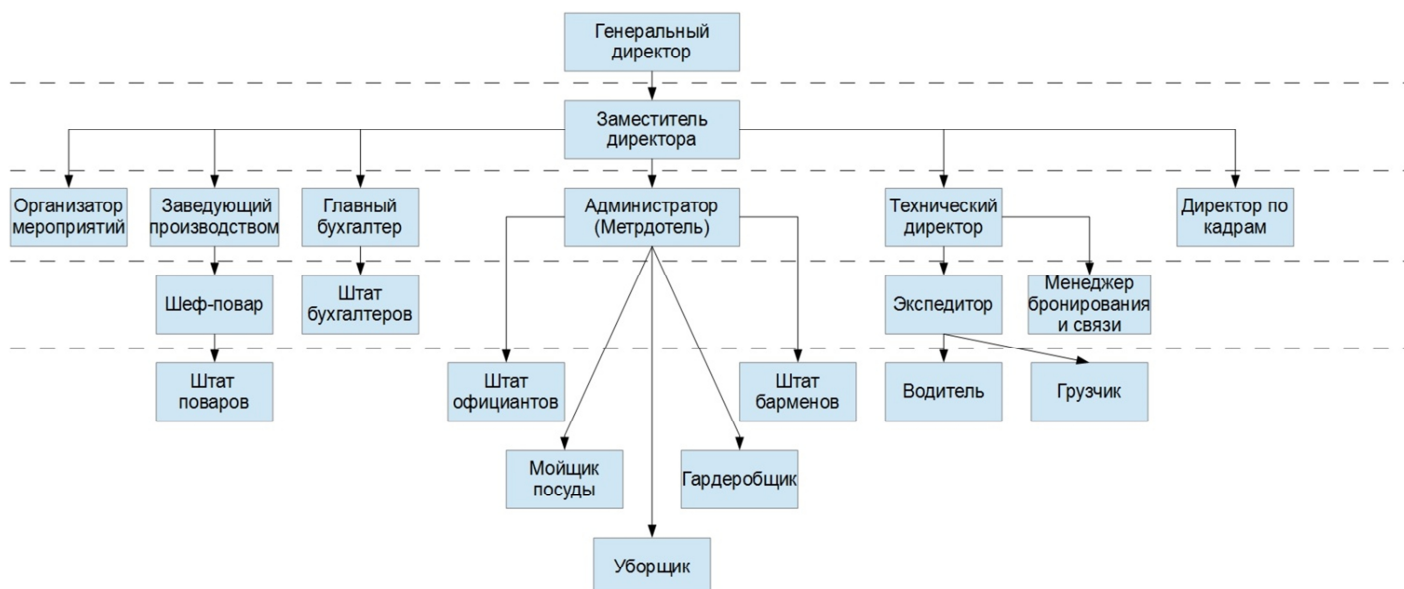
Генеральный директор

Заместитель директора

Организатор мероприятий

Заведующий производством

Главный бухгалтер

Администратор (Метрдотель)

Технический директор

Директор по кадрам

Шеф-повар

Штат бухгалтеров

Экспедитор

Менеджер бронирования и связи

Штат поваров

Штат официантов

Штат барменов

Водитель

Грузчик

Мойщик посуды

Гардеробщик

Уборщик